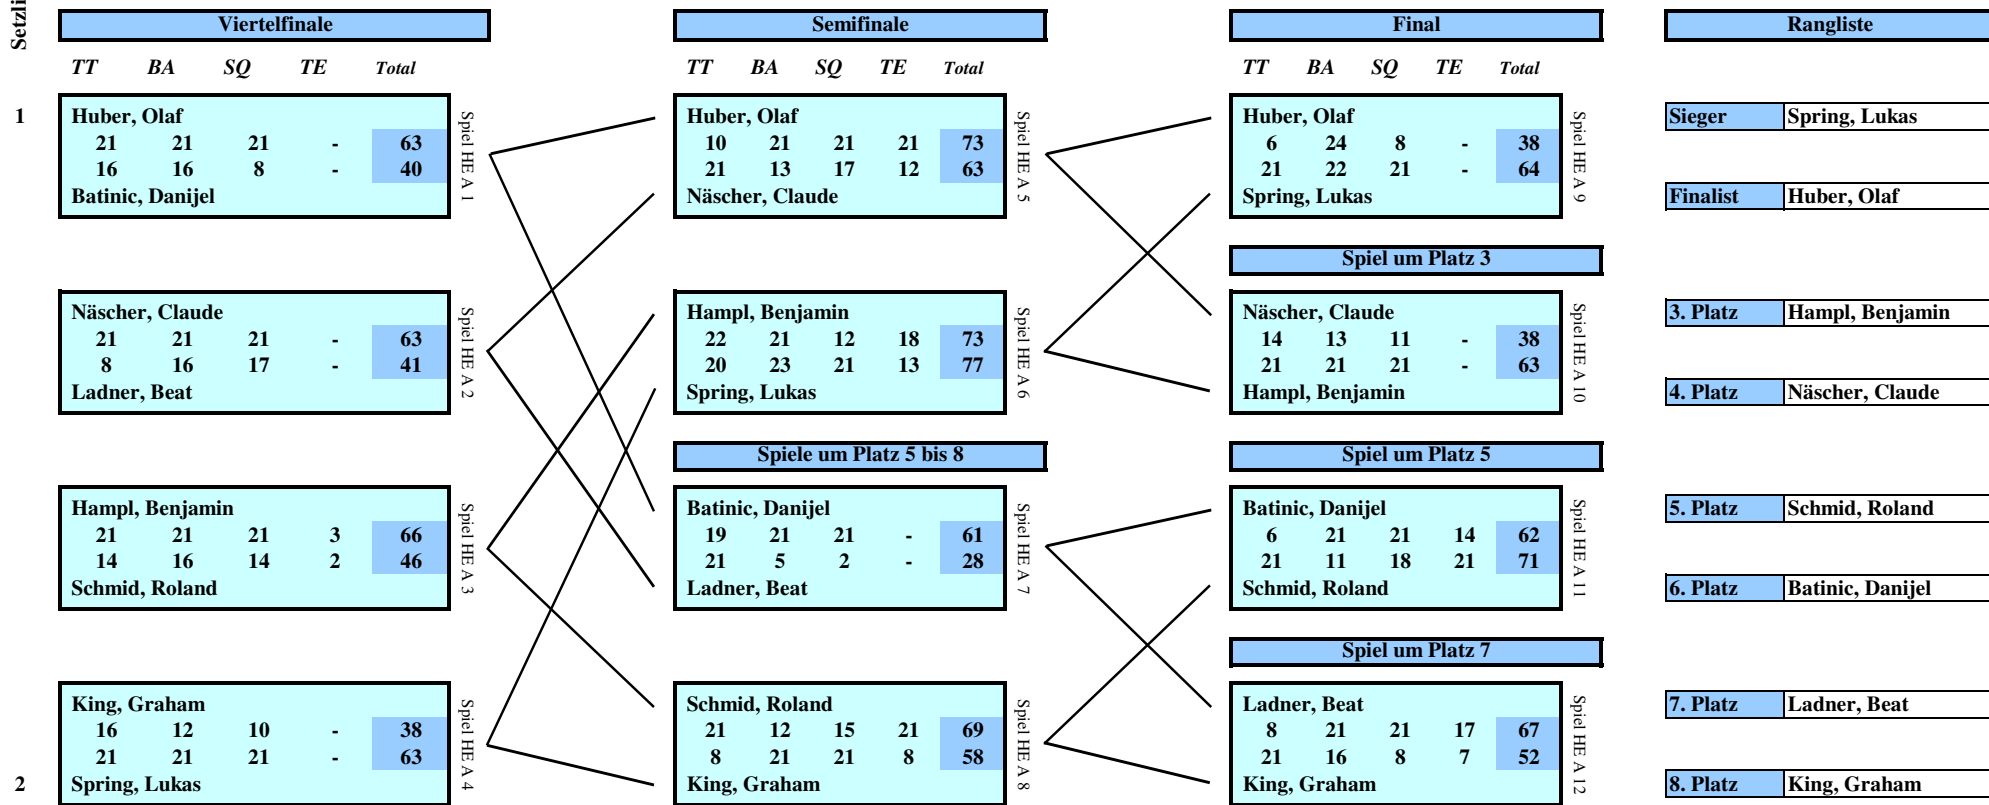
Setzli

Viertelfinale

TT BA SQ TE Total

1

Huber, Olaf
21 21 21 - 63
16 16 8 - 40
Batinic, Danijel

Spiel HE A 1

Nächser, Claude
21 21 21 - 63
8 16 17 - 41
Ladner, Beat

Spiel HE A 2

Hampl, Benjamin
21 21 21 3 66
14 16 14 2 46
Schmid, Roland

Spiel HE A 3

King, Graham
16 12 10 - 38
21 21 21 - 63
Spring, Lukas

2

Spiel HE A 4

Semifinale

TT BA SQ TE Total

Huber, Olaf
10 21 21 21 73
21 13 17 12 63
Näscher, Claude

Spiel HE A 5

Hampl, Benjamin
22 21 12 18 73
20 23 21 13 77
Spring, Lukas

Spiel HE A 6

Spiele um Platz 5 bis 8

Batinic, Danijel
19 21 21 - 61
21 5 2 - 28
Ladner, Beat

Spiel HE A 7

Schmid, Roland
21 12 15 21 69
8 21 21 8 58
King, Graham

Spiel HE A 8

Final

TT BA SQ TE Total

Huber, Olaf
6 24 8 - 38
21 22 21 - 64
Spring, Lukas

Spiel HE A 9

Spiel um Platz 3

Näscher, Claude
14 13 11 - 38
21 21 21 - 63
Hampl, Benjamin

Spiel HE A 10

Spiel um Platz 5

Batinic, Danijel
6 21 21 14 62
21 11 18 21 71
Schmid, Roland

Spiel HE A 11

Spiel um Platz 7

Ladner, Beat
8 21 21 17 67
21 16 8 7 52
King, Graham

Spiel HE A 12

Rangliste

| Sieger | Spring, Lukas |
|---|---|
| Finalist | Huber, Olaf |
| 3. Platz | Hampl, Benjamin |
| 4. Platz | Näscher, Claude |
| 5. Platz | Schmid, Roland |
| 6. Platz | Batinic, Danijel |
| 7. Platz | Ladner, Beat |
| 8. Platz | King, Graham |